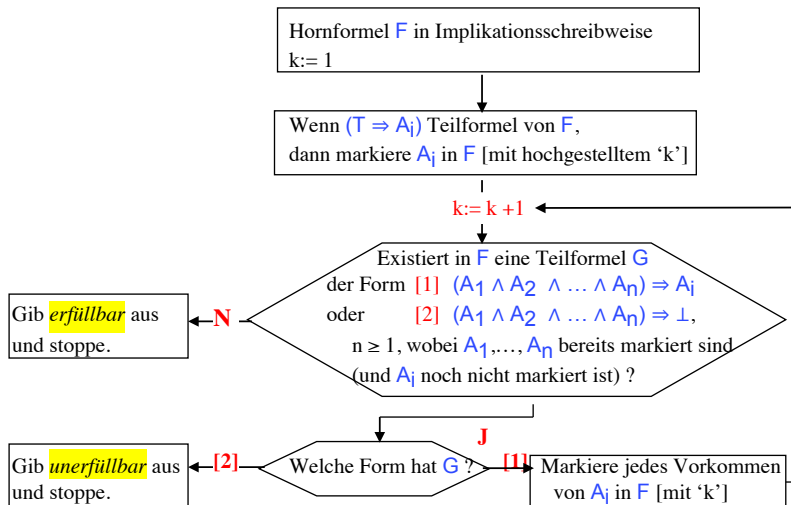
Hornformel F in Implikationsschreibweise
k:= 1

Wenn $(T \Rightarrow A_i)$ Teilformel von F, dann markiere $A_i$ in F [mit hochgestelltem 'k']

k:= k +1

Existiert in F eine Teilformel G der Form [1] $(A_1 \wedge A_2 \wedge \ldots \wedge A_n) \Rightarrow A_i$ oder [2] $(A_1 \wedge A_2 \wedge \ldots \wedge A_n) \Rightarrow \bot$, $n \geq 1$, wobei $A_1,\ldots, A_n$ bereits markiert sind (und $A_i$ noch nicht markiert ist) ?

N

Gib *erfüllbar* aus und stoppe.

J

Welche Form hat G ?

[2]

Gib *unerfüllbar* aus und stoppe.

[1]

Markiere jedes Vorkommen von $A_i$ in F [mit 'k']